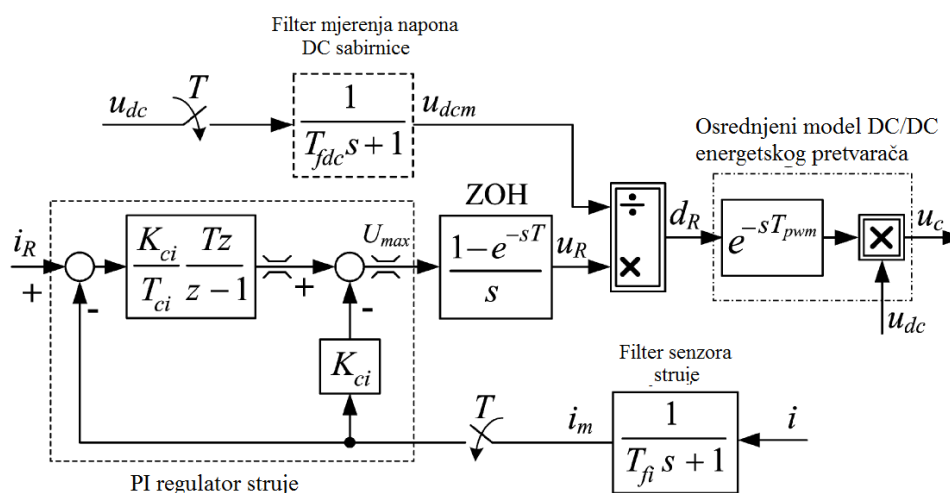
Filter mjerenja napona DC sabirnice

$u_{dc}$

$T$

$\frac{1}{T_{fdc}s+1}$

$u_{dcm}$

Osrednjeni model DC/DC energetskog pretvarača

ZOH

$i_R$

$+$

$\frac{K_{ci}}{T_{ci}}\frac{Tz}{z-1}$

$+$

$U_{max}$

$\frac{1-e^{-sT}}{s}$

$u_R$

$\div$

$\times$

$d_R$

$e^{-sT_{pwm}}$

$\times$

$u_c$

-

-

$K_{ci}$

$u_{dc}$

Filter senzora struje

$T$

$i_m$

$\frac{1}{T_{fi}\,s+1}$

$i$

PI regulator struje